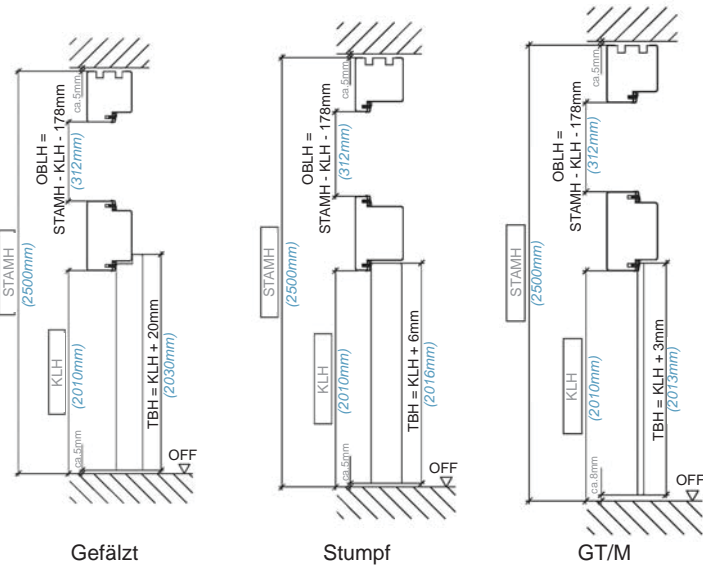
STAMH
(2500mm)
OBLH =
STAMH - KLH - 178mm
(312mm)
ca.5mm
KLH
(2010mm)
TBH = KLH + 20mm
(2030mm)
ca.5mm
OFF
Gefälzt

STAMH
(2500mm)
OBLH =
STAMH - KLH - 178mm
(312mm)
ca.5mm
KLH
(2010mm)
TBH = KLH + 6mm
(2016mm)
ca.5mm
OFF
Stumpf

STAMH
(2500mm)
OBLH =
STAMH - KLH - 178mm
(312mm)
ca.5mm
KLH
(2010mm)
TBH = KLH + 3mm
(2013mm)
ca.8mm
OFF
GT/M